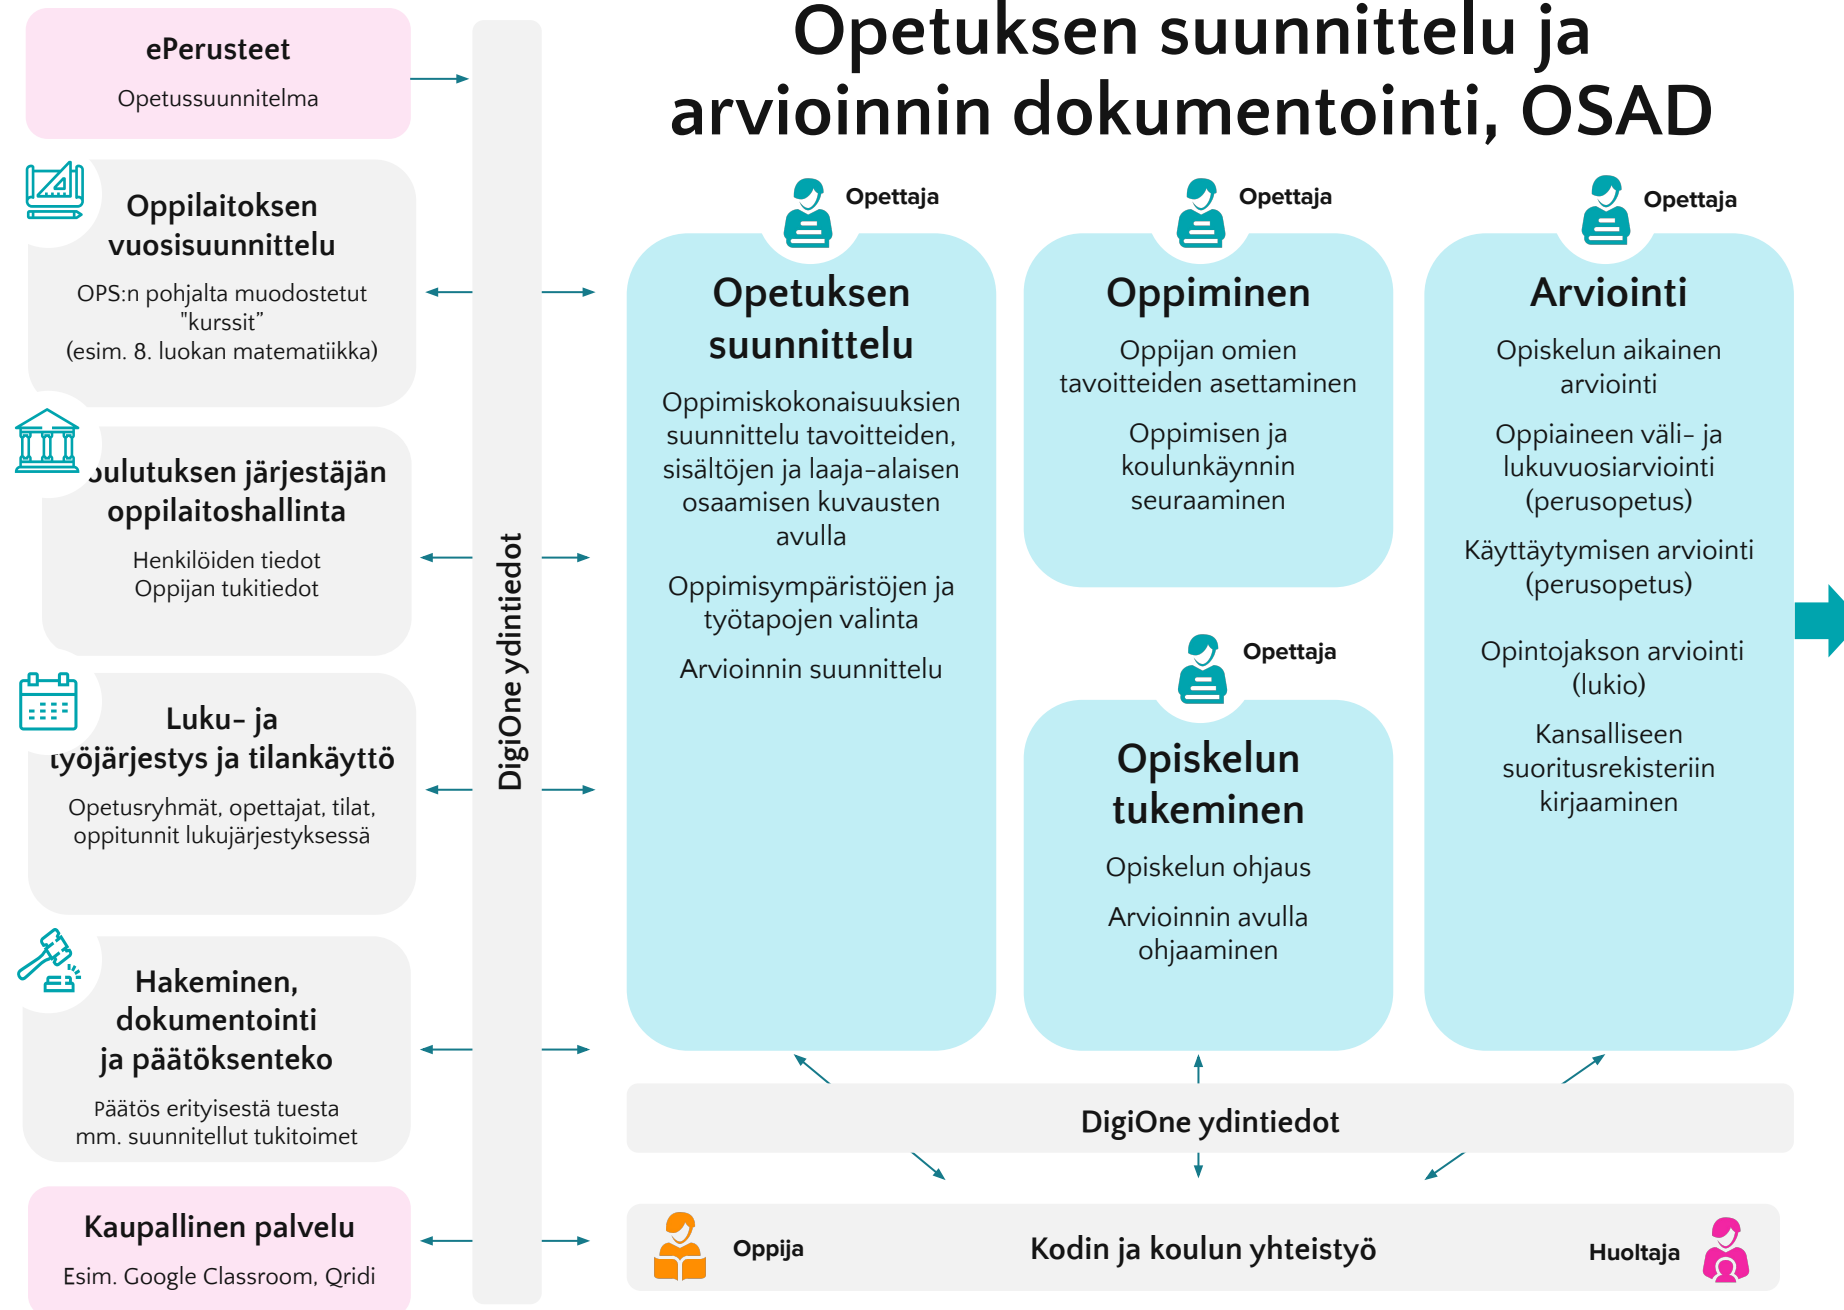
Opetuksen suunnittelu ja arvioinnin dokumentointi, OSAD

ePerusteet
Opetussuunnitelma

Oppilaitoksen vuosisuunnittelu
OPS:n pohjalta muodostetut "kurssit" (esim. 8. luokan matematiikka)

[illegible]oulutuksen järjestäjän oppilaitoshallinta
Henkilöiden tiedot
Oppijan tukitiedot

Luku- ja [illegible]työjärjestys ja tilankäyttö
Opetusryhmät, opettajat, tilat, oppitunnit lukujärjestyksessä

Hakeminen, dokumentointi ja päätöksenteko
Päätös erityisestä tuesta mm. suunnitellut tukitoimet

Kaupallinen palvelu
Esim. Google Classroom, Qridi

DigiOne ydintiedot

Opettaja
Opetuksen suunnittelu
Oppimiskokonaisuuksien suunnittelu tavoitteiden, sisältöjen ja laaja-alaisen osaamisen kuvausten avulla
Oppimisympäristöjen ja työtapojen valinta
Arvioinnin suunnittelu

Opettaja
Oppiminen
Oppijan omien tavoitteiden asettaminen
Oppimisen ja koulunkäynnin seuraaminen

Opettaja
Opiskelun tukeminen
Opiskelun ohjaus
Arvioinnin avulla ohjaaminen

Opettaja
Arviointi
Opiskelun aikainen arviointi
Oppiaineen väli- ja lukuvuosiarviointi (perusopetus)
Käyttäytymisen arviointi (perusopetus)
Opintojakson arviointi (lukio)
Kansalliseen suoritusrekisteriin kirjaaminen

DigiOne ydintiedot

Oppija
Kodin ja koulun yhteistyö
Huoltaja